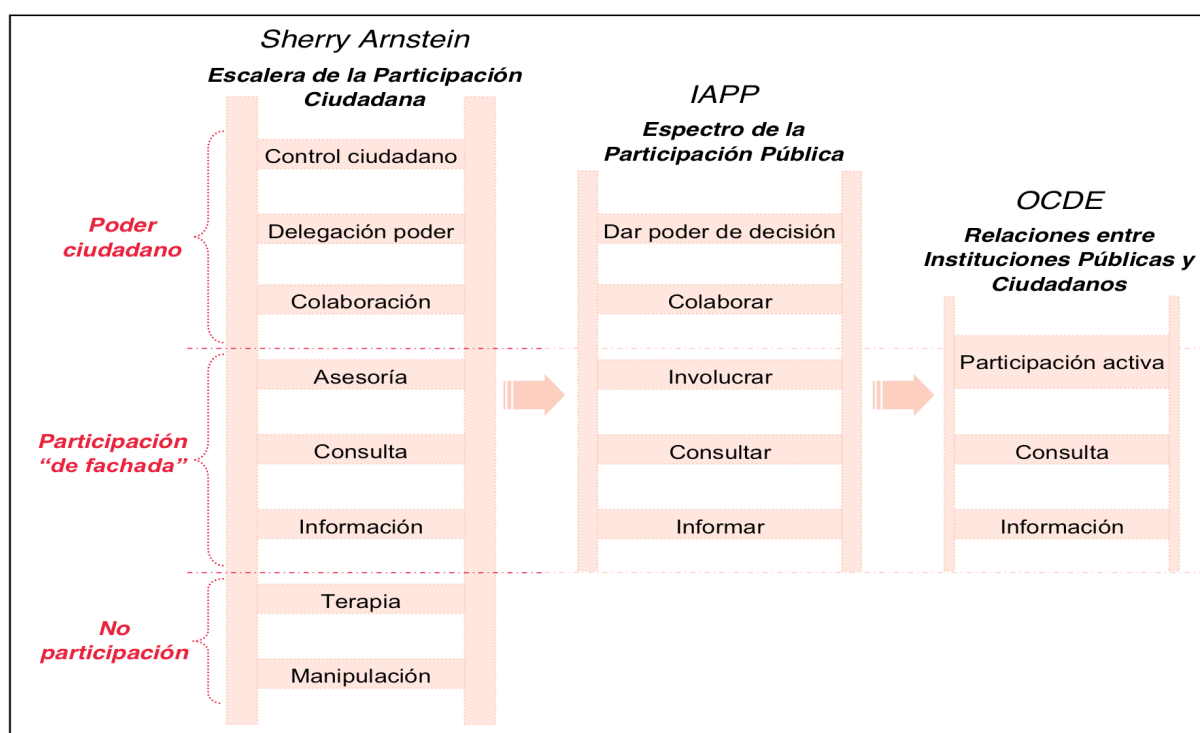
Sherry Arnstein

Escalera de la Participación Ciudadana

Poder ciudadano

Control ciudadano

Delegación poder

Colaboración

Participación "de fachada"

Asesoría

Consulta

Información

No participación

Terapia

Manipulación

IAPP

Espectro de la Participación Pública

Dar poder de decisión

Colaborar

Involucrar

Consultar

Informar

OCDE

Relaciones entre Instituciones Públicas y Ciudadanos

Participación activa

Consulta

Información